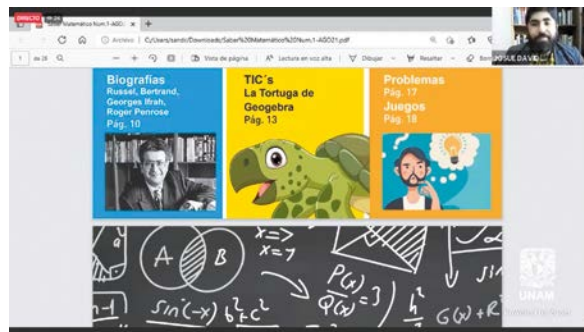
DIRECTO

Matemático Num.1-AGO21 ×

Archivo | C:/Users/sandi/Downloads/Saber%20Matemático%20Num.1-AGO21.pdf

1 de 28

Vista de página | Lectura en voz alta | Dibujar | Resaltar | Borrar

JOSUE DAVID

Biografías
Russel, Bertrand, Georges Ifrah, Roger Penrose
Pág. 10

TIC´s
La Tortuga de Geogebra
Pág. 13

Problemas
Pág. 17
Juegos
Pág. 18

A B

$x=$
$x=7$

$P(x)$
$Q(x)=3$

$\sin(-x)$ $b^2+c^2$

$h^2$

$G(w)+R$

$n-1$

UNAM